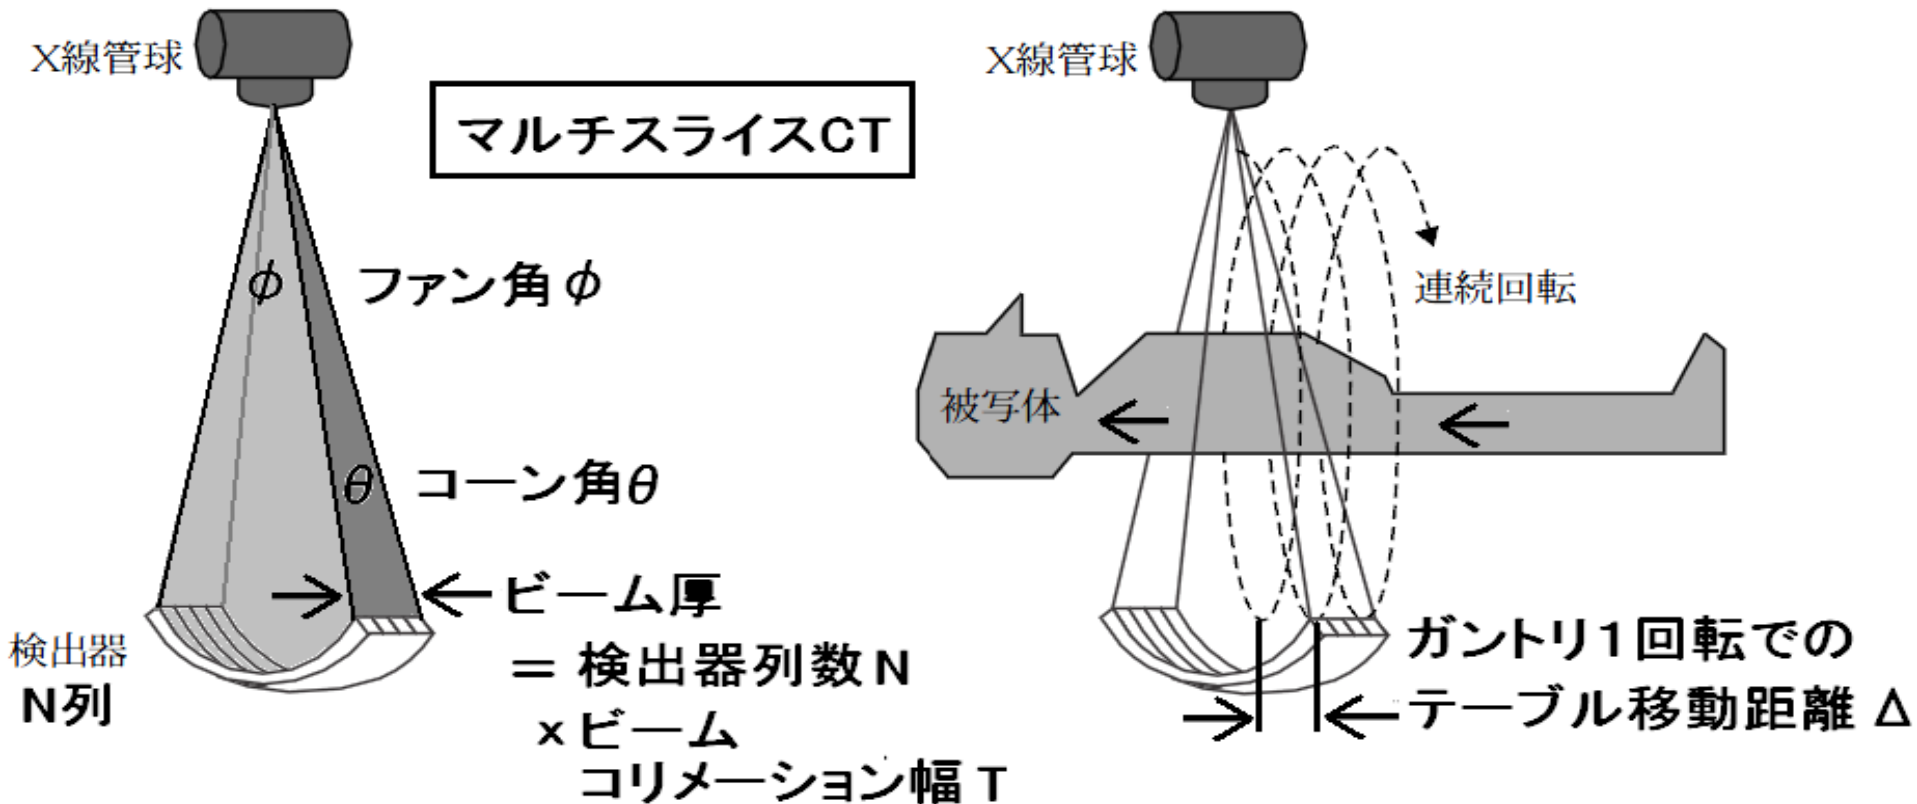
X線管球

マルチスライスCT

$\phi$

ファン角 $\phi$

$\theta$

コーン角$\theta$

ビーム厚
= 検出器列数N
×ビーム
コリメーション幅T

検出器
N列

X線管球

連続回転

被写体

ガントリ1回転での
テーブル移動距離 Δ